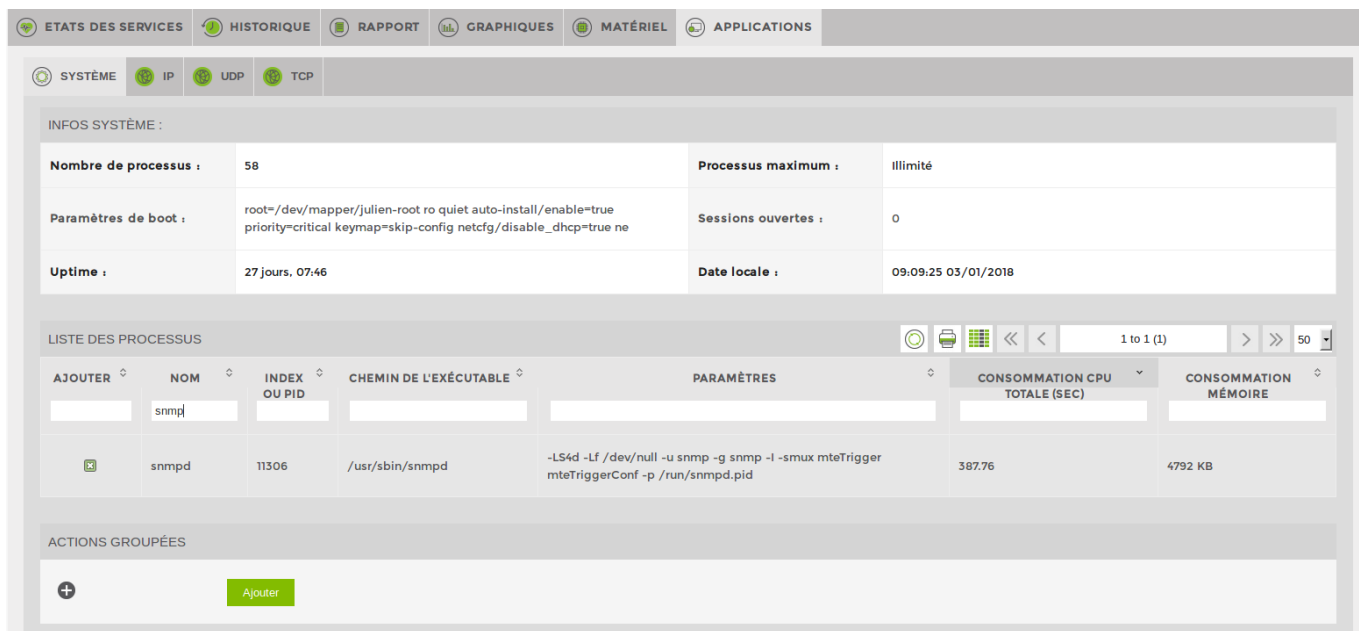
ETATS DES SERVICES | HISTORIQUE | RAPPORT | GRAPHIQUES | MATÉRIEL | APPLICATIONS

SYSTÈME | IP | UDP | TCP

INFOS SYSTÈME :

| | | | |
|---|---|---|---|
| Nombre de processus : | 58 | Processus maximum : | Illimité |
| Paramètres de boot : | root=/dev/mapper/julien-root ro quiet auto-install/enable=true priority=critical keymap=skip-config netcfg/disable_dhcp=true ne | Sessions ouvertes : | 0 |
| Uptime : | 27 jours, 07:46 | Date locale : | 09:09:25 03/01/2018 |

LISTE DES PROCESSUS

1 to 1 (1)

50

| AJOUTER | NOM | INDEX OU PID | CHEMIN DE L'EXÉCUTABLE | PARAMÈTRES | CONSOMMATION CPU TOTALE (SEC) | CONSOMMATION MÉMOIRE |
|---|---|---|---|---|---|---|
| | snmp | | | | | |
| | snmpd | 11306 | /usr/sbin/snmpd | -LS4d -Lf /dev/null -u snmp -g snmp -I -smux mteTrigger mteTriggerConf -p /run/snmpd.pid | 387.76 | 4792 KB |

ACTIONS GROUPÉES

Ajouter